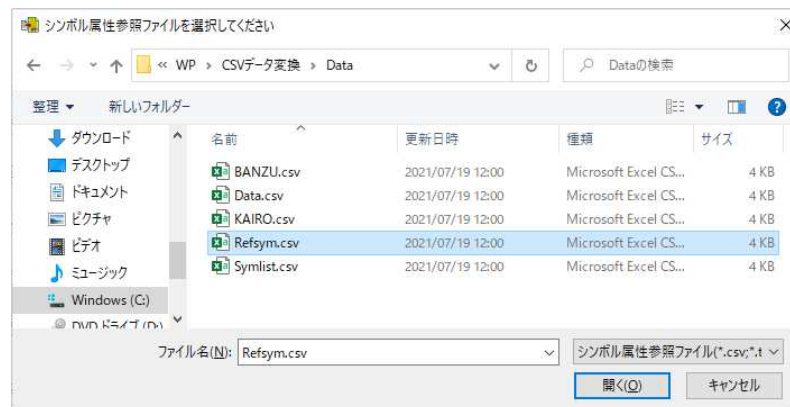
シンボル属性参照ファイルを選択してください

« WP › CSVデータ変換 › Data

Dataの検索

整理 ▾　新しいフォルダー

ダウンロード
デスクトップ
ドキュメント
ピクチャ
ビデオ
ミュージック
Windows (C:)
DVD ドライブ (D:)

| 名前 | 更新日時 | 種類 | サイズ |
|---|---|---|---|
| BANZU.csv | 2021/07/19 12:00 | Microsoft Excel CS... | 4 KB |
| Data.csv | 2021/07/19 12:00 | Microsoft Excel CS... | 4 KB |
| KAIRO.csv | 2021/07/19 12:00 | Microsoft Excel CS... | 4 KB |
| Refsym.csv | 2021/07/19 12:00 | Microsoft Excel CS... | 4 KB |
| Symlist.csv | 2021/07/19 12:00 | Microsoft Excel CS... | 4 KB |

ファイル名(N): Refsym.csv

シンボル属性参照ファイル(*.csv;*.t

開く(O)　キャンセル